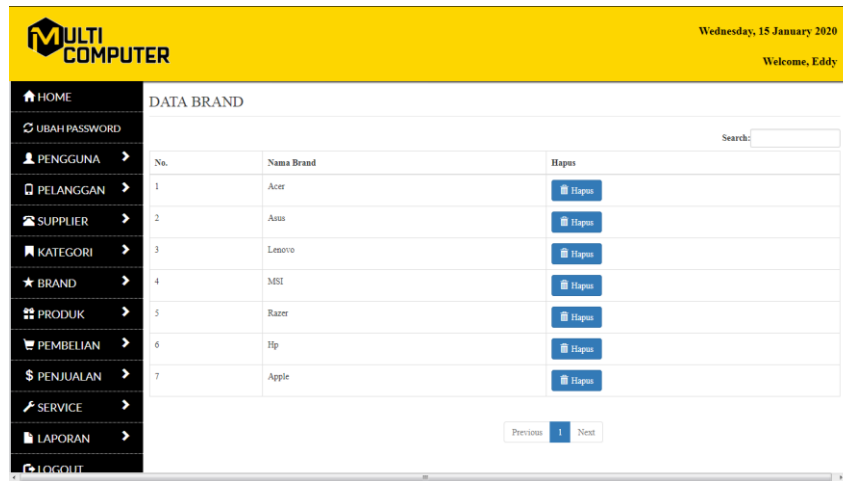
MULTI COMPUTER

Wednesday, 15 January 2020

Welcome, Eddy

HOME
UBAH PASSWORD
PENGGUNA
PELANGGAN
SUPPLIER
KATEGORI
BRAND
PRODUK
PEMBELIAN
$ PENJUALAN
SERVICE
LAPORAN
LOGOUT

DATA BRAND

Search:

| No. | Nama Brand | Hapus |
|---|---|---|
| 1 | Acer | Hapus |
| 2 | Asus | Hapus |
| 3 | Lenovo | Hapus |
| 4 | MSI | Hapus |
| 5 | Razer | Hapus |
| 6 | Hp | Hapus |
| 7 | Apple | Hapus |

Previous 1 Next